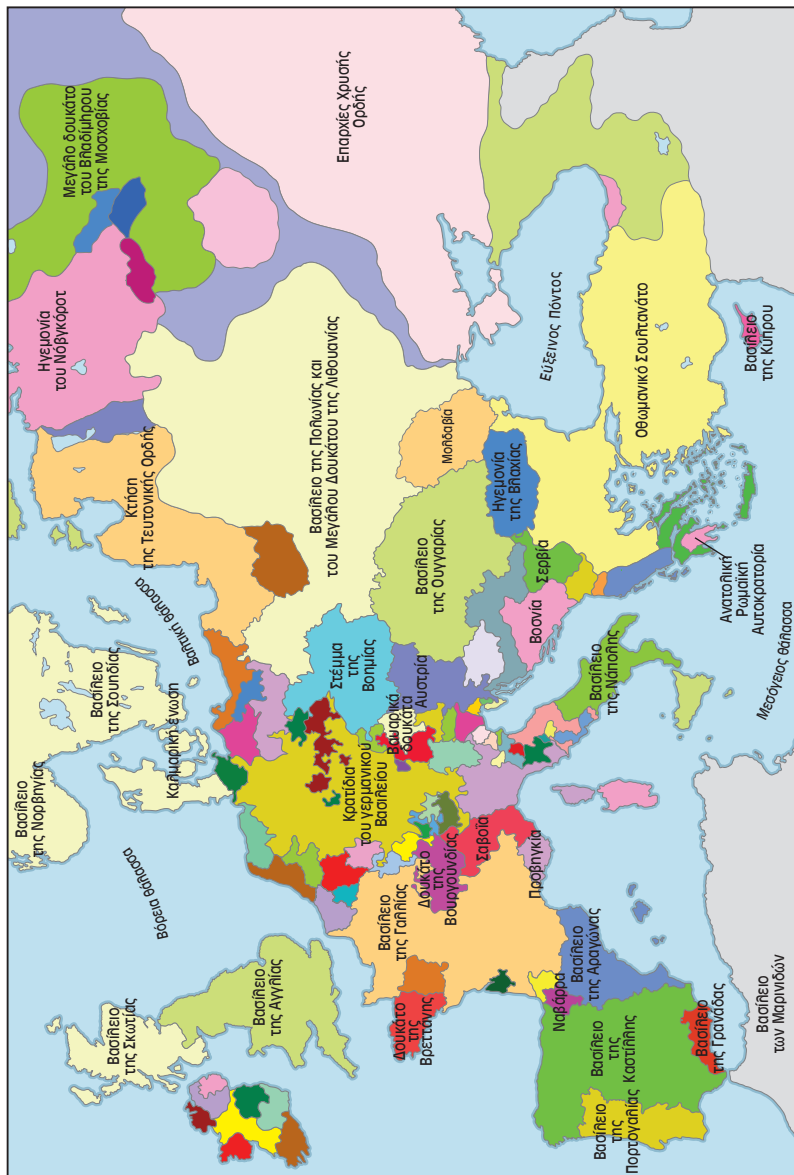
Επαρχίες Χρυσής Ορδής

Μεγάλο δουκάτο του Βλαδίμηρου της Μόσχοβίας

Ηγεμονία του Νόβγκοροτ

Βασίλειο της Πολωνίας και του Μεγάλου Δουκάτου της Λιθουανίας

Κτήση της Τευτονικής Ορδής

Εύξεινος Πόντος

Οθωμανικό Σουλτανάτο

Βασίλειο της Κύπρου

Μολδαβία

Ηγεμονία της Βλαχίας

Βασίλειο της Ουγγαρίας

Σερβία

Βοσνία

Ανατολική Ρωμαϊκή Αυτοκρατορία

Μεσόγειος θάλασσα

Βασίλειο της Νάπολης

Στέμμα της Βοημίας

Αυστρία

Βαυαρικά δουκάτα

Κρατίδια του γερμανικού Βασιλείου

Βαλτική θάλασσα

Βασίλειο της Σουηδίας

Καλμαρική ένωση

Βασίλειο της Νορβηγίας

Βόρεια θάλασσα

Σαβοΐα

Δουκάτο της Βουργουνδίας

Προβηγκία

Βασίλειο της Γαλλίας

Βασίλειο της Αγγλίας

Βασίλειο της Σκωτίας

Δουκάτο της Βρετάνης

Ναβάρρα

Βασίλειο της Αραγώνας

Βασίλειο της Καστίλλης

Βασίλειο της Γρανάδας

Βασίλειο της Πορτογαλίας

Βασίλειο των Μαρινιδών